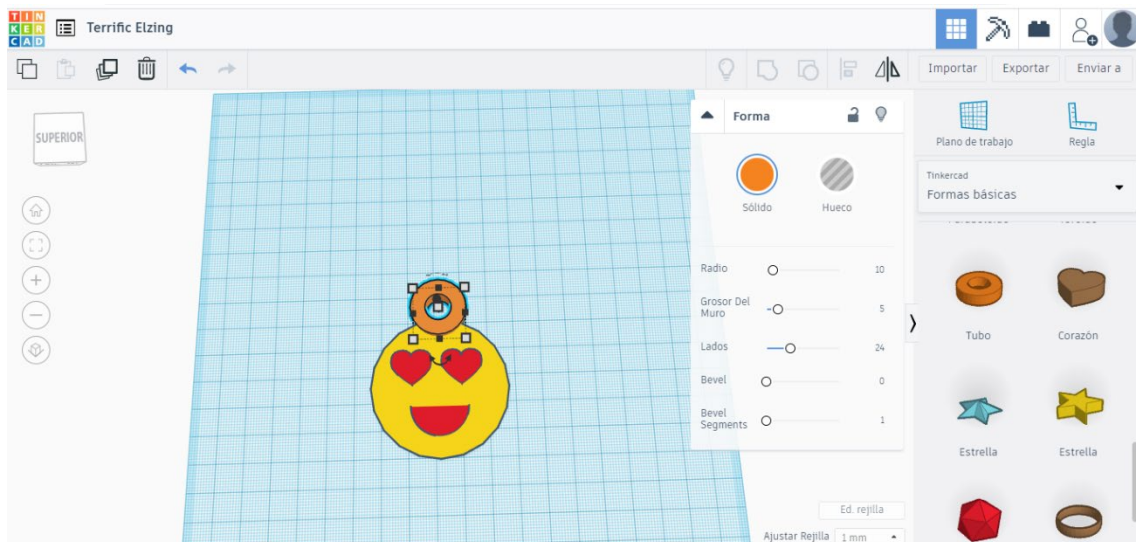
TIN
KER
CAD

Terrific Elzing

Importar Exportar Enviar a

SUPERIOR

Forma

Sólido Hueco

Radio 10
Grosor Del Muro 5
Lados 24
Bevel 0
Bevel Segments 1

Plano de trabajo Regla

Tinkercad
Formas básicas

Tubo Corazón

Estrella Estrella

Ed. rejilla
Ajustar Rejilla 1 mm